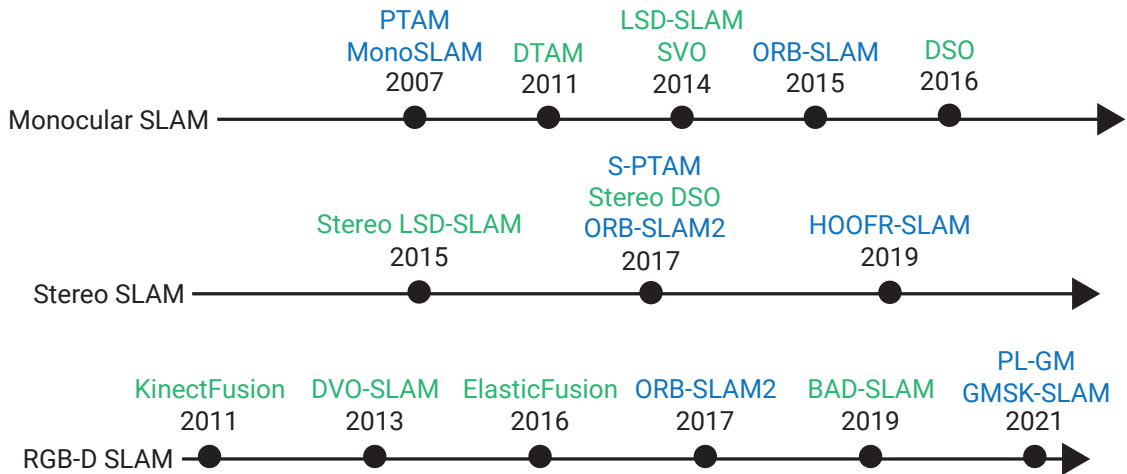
PTAM
MonoSLAM
2007

DTAM
2011

LSD-SLAM
SVO
2014

ORB-SLAM
2015

DSO
2016

Monocular SLAM

Stereo LSD-SLAM
2015

S-PTAM
Stereo DSO
ORB-SLAM2
2017

HOOFR-SLAM
2019

Stereo SLAM

KinectFusion
2011

DVO-SLAM
2013

ElasticFusion
2016

ORB-SLAM2
2017

BAD-SLAM
2019

PL-GM
GMSK-SLAM
2021

RGB-D SLAM